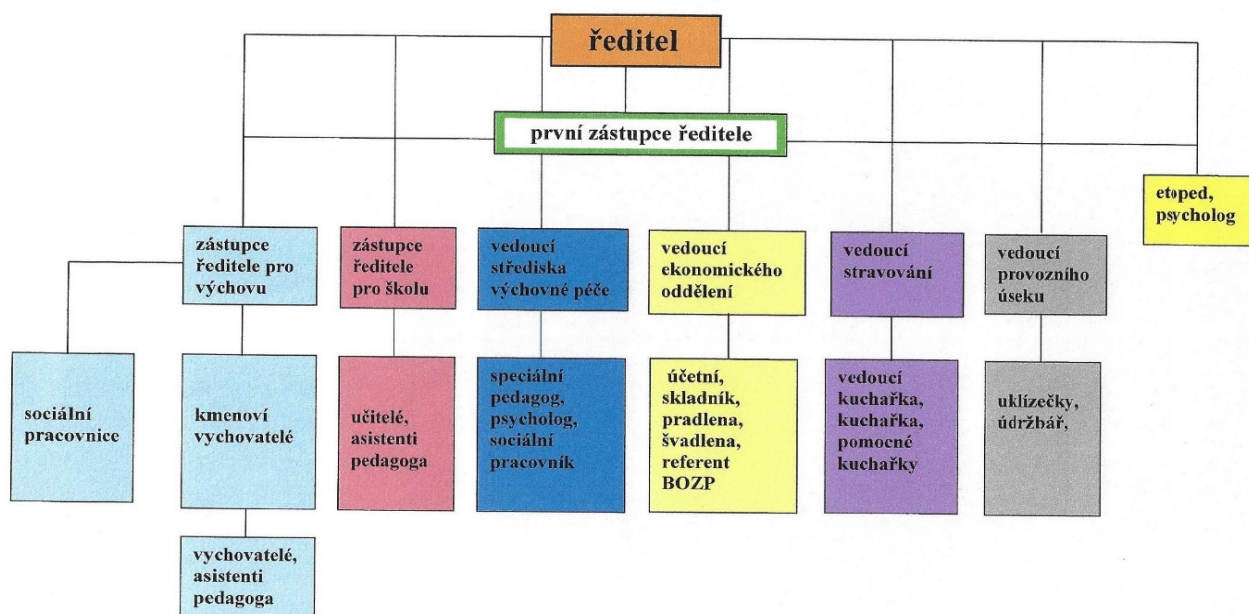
ředitel

první zástupce ředitele

etoped, psycholog

zástupce ředitele pro výchovu

zástupce ředitele pro školu

vedoucí střediska výchovné péče

vedoucí ekonomického oddělení

vedoucí stravování

vedoucí provozního úseku

sociální pracovnice

kmenoví vychovatelé

učitelé, asistenti pedagoga

speciální pedagog, psycholog, sociální pracovník

účetní, skladník, pradlena, švadlena, referent BOZP

vedoucí kuchařka, kuchařka, pomocné kuchařky

uklízečky, údržbář,

vychovatelé, asistenti pedagoga